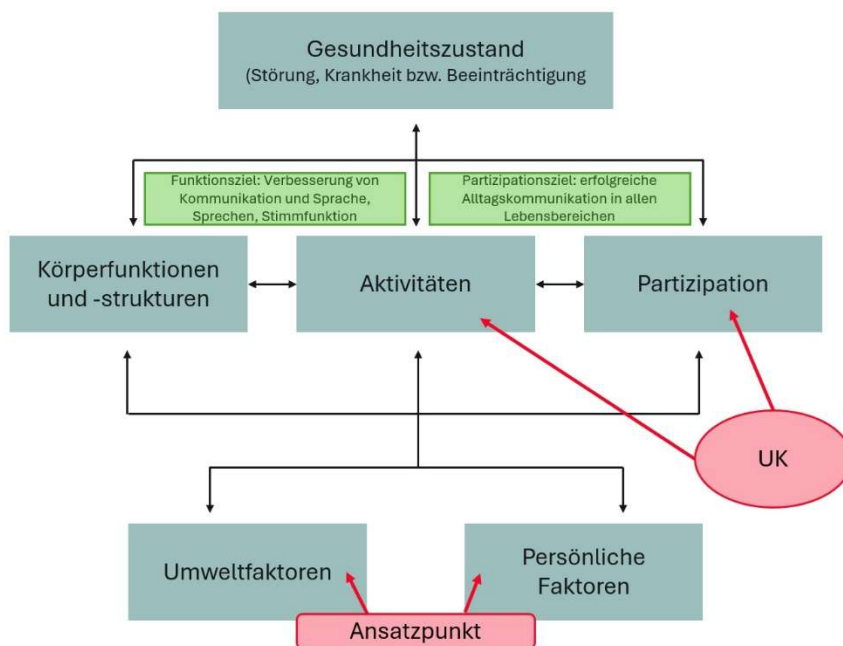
Gesundheitszustand
(Störung, Krankheit bzw. Beeinträchtigung

Funktionsziel: Verbesserung von Kommunikation und Sprache, Sprechen, Stimmfunktion

Partizipationsziel: erfolgreiche Alltagskommunikation in allen Lebensbereichen

Körperfunktionen und -strukturen

Aktivitäten

Partizipation

UK

Umweltfaktoren

Persönliche Faktoren

Ansatzpunkt